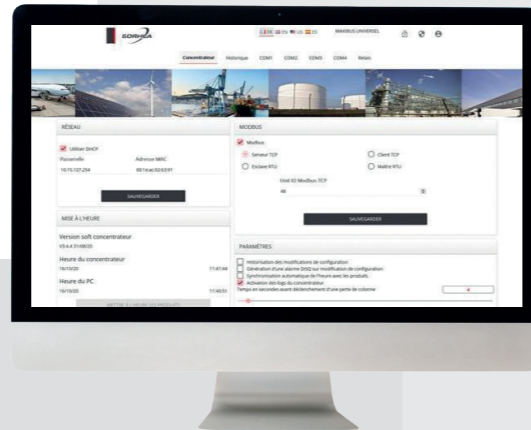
SORHEA

FR DE US ES MAXIBUS UNIVERSEL

Concentrateur Historique COM1 COM2 COM3 COM4 Relais

RÉSEAU

Utiliser DHCP

Passerelle Adresse MAC

10.15.127.254 001eac02:63:91

SAUVEGARDER

MISE À L'HEURE

Version soft concentrateur

V3.4.4 31/08/20

Heure du concentrateur

16/10/20 11:47:44

Heure du PC

16/10/20 11:40:51

METTRE À L'HEURE LES PRODUITS

MODBUS

Modbus

Serveur TCP

Client TCP

Esclave RTU

Maître RTU

Unit ID Modbus TCP

48

SAUVEGARDER

PARAMÈTRES

Historisation des modifications de configuration

Génération d'une alarme DIAG sur modification de configuration

Synchronisation automatique de l'heure avec les produits

Activation des logs du concentrateur

Temps en secondes avant déclenchement d'une perte de colonne